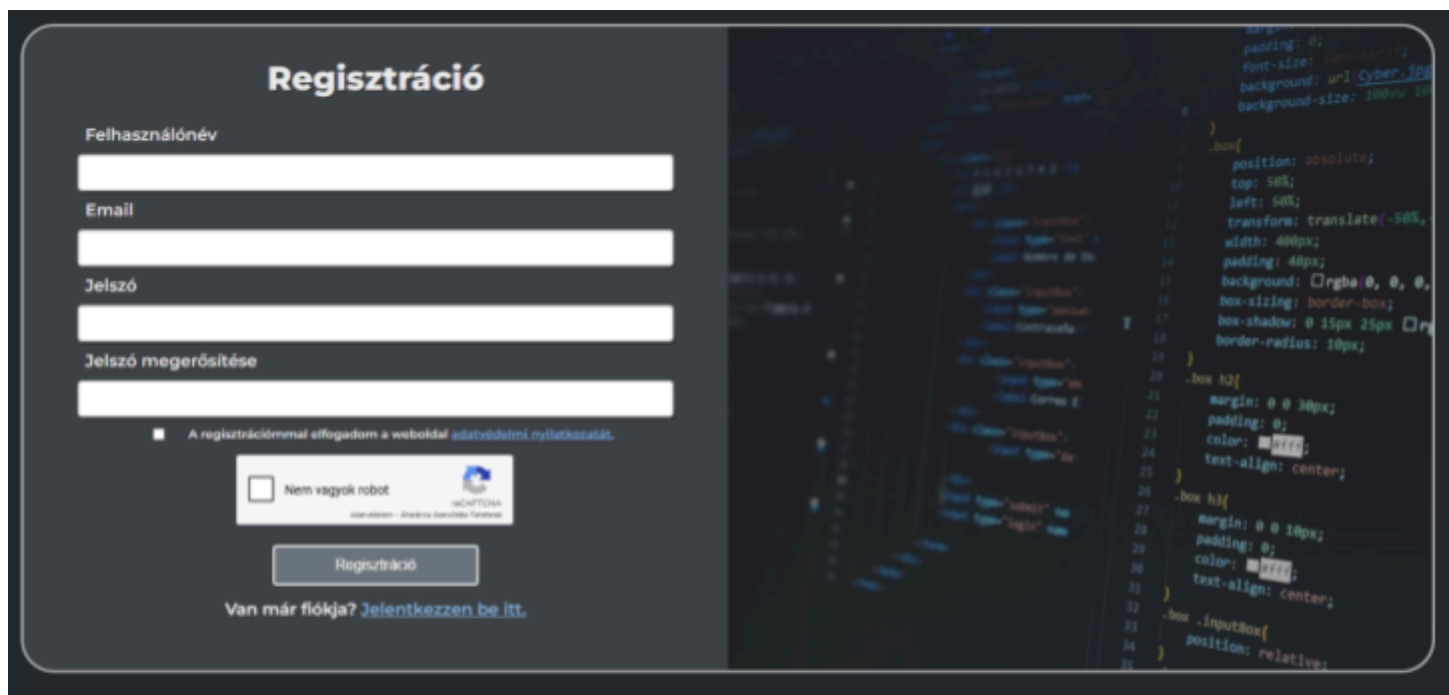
Regisztráció

Felhasználónév

Email

Jelszó

Jelszó megerősítése

A regisztrációmmal elfogadom a weboldal adatvédelmi nyilatkozatát.

Nem vagyok robot
reCAPTCHA
Adatvédelem - Általános Szerződési Feltételek

Regisztráció

Van már fiókja? Jelentkezzen be itt.

padding: 0;
font-size: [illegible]
background: url(Cyber.jpg
background-size: 100vw 10
}
.box{
position: absolute;
top: 50%;
left: 50%;
transform: translate(-50%,
width: 400px;
padding: 40px;
background: rgba(0, 0, 0,
box-sizing: border-box;
box-shadow: 0 15px 25px rg
border-radius: 10px;
}
.box h2{
margin: 0 0 30px;
padding: 0;
color: #fff;
text-align: center;
}
.box h3{
margin: 0 0 10px;
padding: 0;
color: #fff;
text-align: center;
}
.box .inputBox{
position: relative;